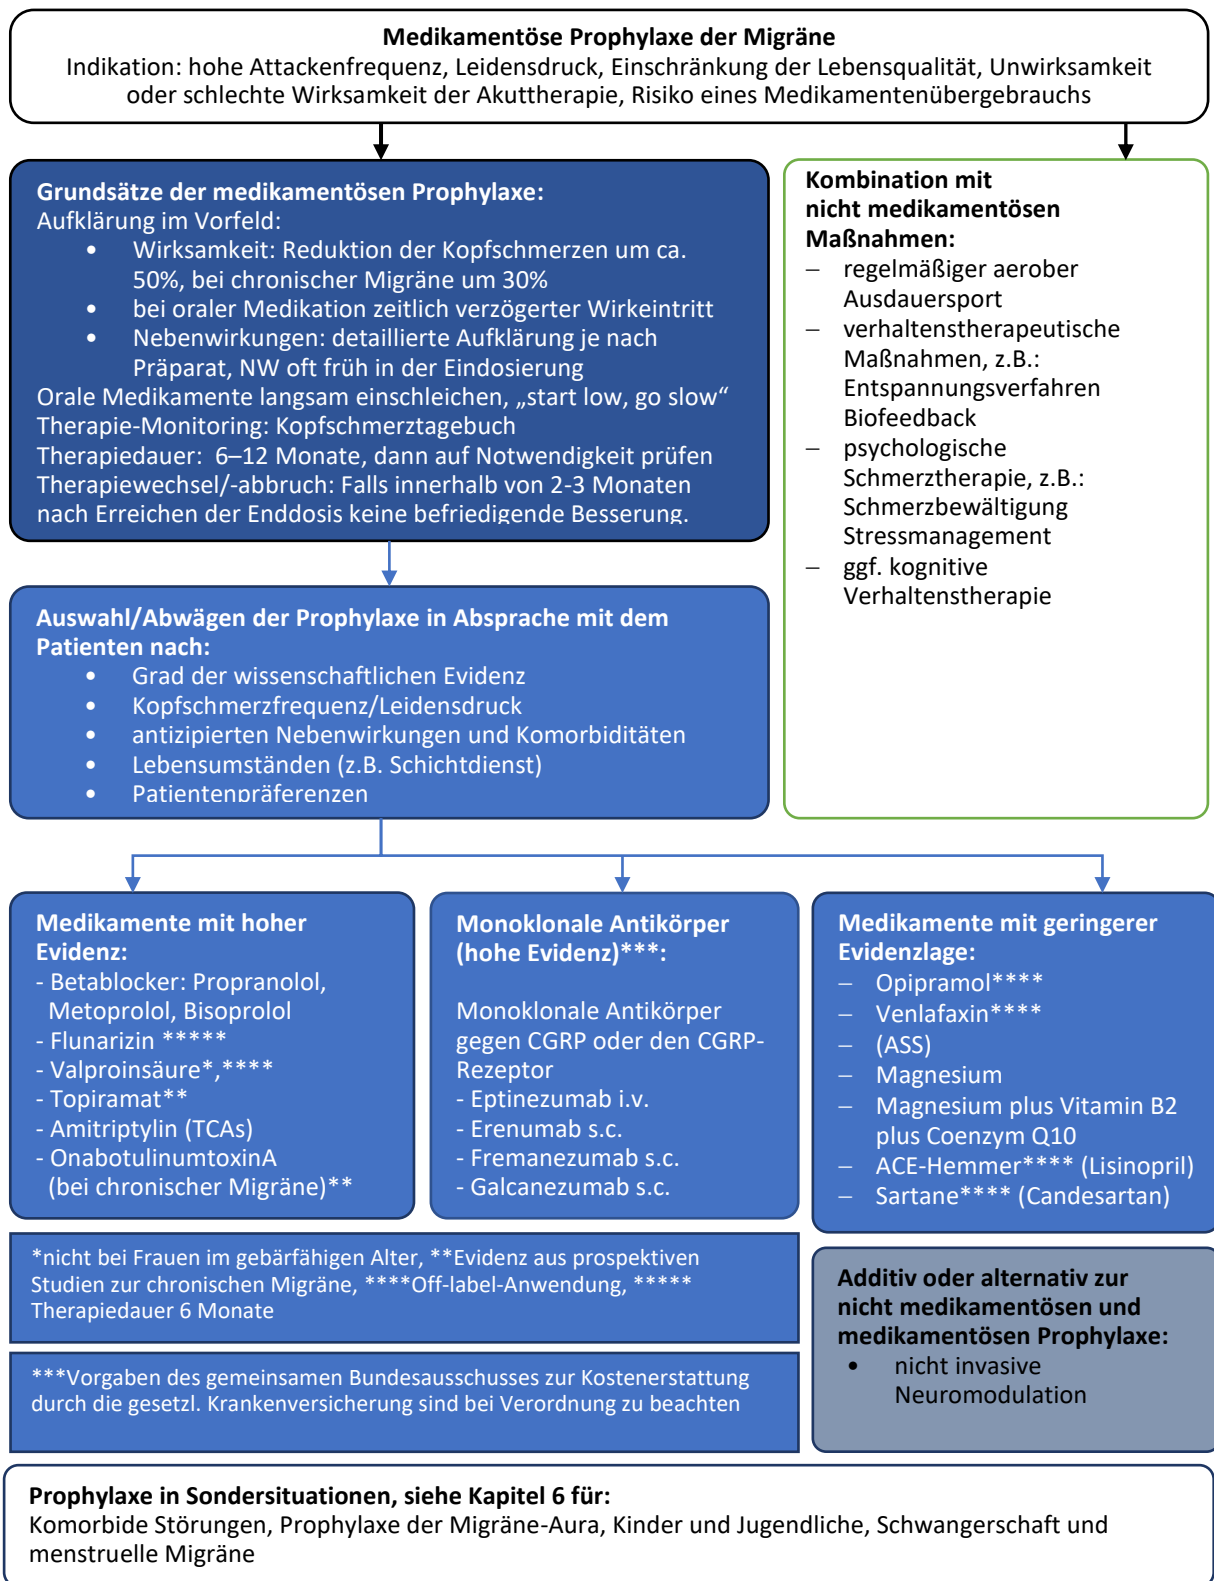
**Medikamentöse Prophylaxe der Migräne**
Indikation: hohe Attackenfrequenz, Leidensdruck, Einschränkung der Lebensqualität, Unwirksamkeit oder schlechte Wirksamkeit der Akuttherapie, Risiko eines Medikamentenübergebrauchs

**Grundsätze der medikamentösen Prophylaxe:**
Aufklärung im Vorfeld:
- Wirksamkeit: Reduktion der Kopfschmerzen um ca. 50%, bei chronischer Migräne um 30%
- bei oraler Medikation zeitlich verzögerter Wirkeintritt
- Nebenwirkungen: detaillierte Aufklärung je nach Präparat, NW oft früh in der Eindosierung

Orale Medikamente langsam einschleichen, „start low, go slow“
Therapie-Monitoring: Kopfschmerztagebuch
Therapiedauer: 6–12 Monate, dann auf Notwendigkeit prüfen
Therapiewechsel/-abbruch: Falls innerhalb von 2-3 Monaten nach Erreichen der Enddosis keine befriedigende Besserung.

**Kombination mit nicht medikamentösen Maßnahmen:**
– regelmäßiger aerober Ausdauersport
– verhaltenstherapeutische Maßnahmen, z.B.: Entspannungsverfahren Biofeedback
– psychologische Schmerztherapie, z.B.: Schmerzbewältigung Stressmanagement
– ggf. kognitive Verhaltenstherapie

**Auswahl/Abwägen der Prophylaxe in Absprache mit dem Patienten nach:**
- Grad der wissenschaftlichen Evidenz
- Kopfschmerzfrequenz/Leidensdruck
- antizipierten Nebenwirkungen und Komorbiditäten
- Lebensumständen (z.B. Schichtdienst)
- Patientenpräferenzen

**Medikamente mit hoher Evidenz:**
- Betablocker: Propranolol, Metoprolol, Bisoprolol
- Flunarizin *****
- Valproinsäure*,****
- Topiramat**
- Amitriptylin (TCAs)
- OnabotulinumtoxinA (bei chronischer Migräne)**

**Monoklonale Antikörper (hohe Evidenz)***:**

Monoklonale Antikörper gegen CGRP oder den CGRP-Rezeptor
- Eptinezumab i.v.
- Erenumab s.c.
- Fremanezumab s.c.
- Galcanezumab s.c.

**Medikamente mit geringerer Evidenzlage:**
– Opipramol****
– Venlafaxin****
– (ASS)
– Magnesium
– Magnesium plus Vitamin B2 plus Coenzym Q10
– ACE-Hemmer**** (Lisinopril)
– Sartane**** (Candesartan)

*nicht bei Frauen im gebärfähigen Alter, **Evidenz aus prospektiven Studien zur chronischen Migräne, ****Off-label-Anwendung, ***** Therapiedauer 6 Monate

***Vorgaben des gemeinsamen Bundesausschusses zur Kostenerstattung durch die gesetzl. Krankenversicherung sind bei Verordnung zu beachten

**Additiv oder alternativ zur nicht medikamentösen und medikamentösen Prophylaxe:**
- nicht invasive Neuromodulation

**Prophylaxe in Sondersituationen, siehe Kapitel 6 für:**
Komorbide Störungen, Prophylaxe der Migräne-Aura, Kinder und Jugendliche, Schwangerschaft und menstruelle Migräne